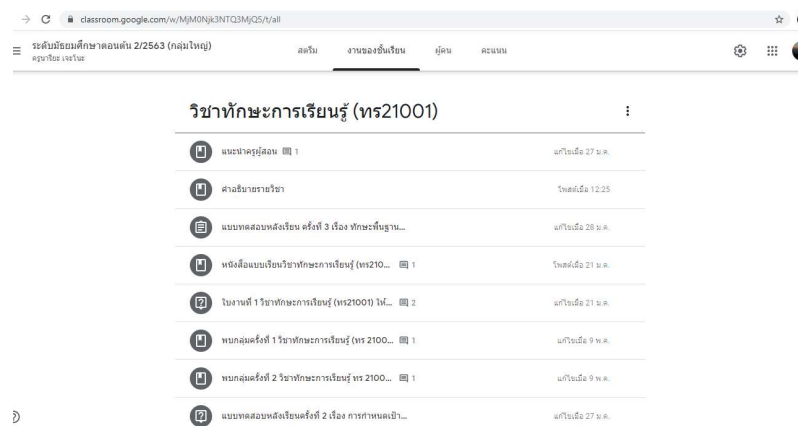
classroom.google.com/w/MjM0Njk3NTQ3MjQ5/t/all

ระดับมัธยมศึกษาตอนต้น 2/2563 (กลุ่มใหญ่)
ครูมาริยะ เจะโนะ

สตรีม งานของชั้นเรียน ผู้คน คะแนน

วิชาทักษะการเรียนรู้ (ทร21001)

แนะนำครูผู้สอน 1 แก้ไขเมื่อ 27 ม.ค.

คำอธิบายรายวิชา โพสต์เมื่อ 12:25

แบบทดสอบหลังเรียน ครั้งที่ 3 เรื่อง ทักษะพื้นฐาน... แก้ไขเมื่อ 28 ม.ค.

หนังสือแบบเรียนวิชาทักษะการเรียนรู้ (ทร210... 1 โพสต์เมื่อ 21 ม.ค.

ใบงานที่ 1 วิชาทักษะการเรียนรู้ (ทร21001) ให้... 2 แก้ไขเมื่อ 21 ม.ค.

พบกลุ่มครั้งที่ 1 วิชาทักษะการเรียนรู้ (ทร 2100... 1 แก้ไขเมื่อ 9 พ.ค.

พบกลุ่มครั้งที่ 2 วิชาทักษะการเรียนรู้ ทร 2100... 1 แก้ไขเมื่อ 9 พ.ค.

แบบทดสอบหลังเรียนครั้งที่ 2 เรื่อง การกำหนดเป้า... แก้ไขเมื่อ 27 ม.ค.